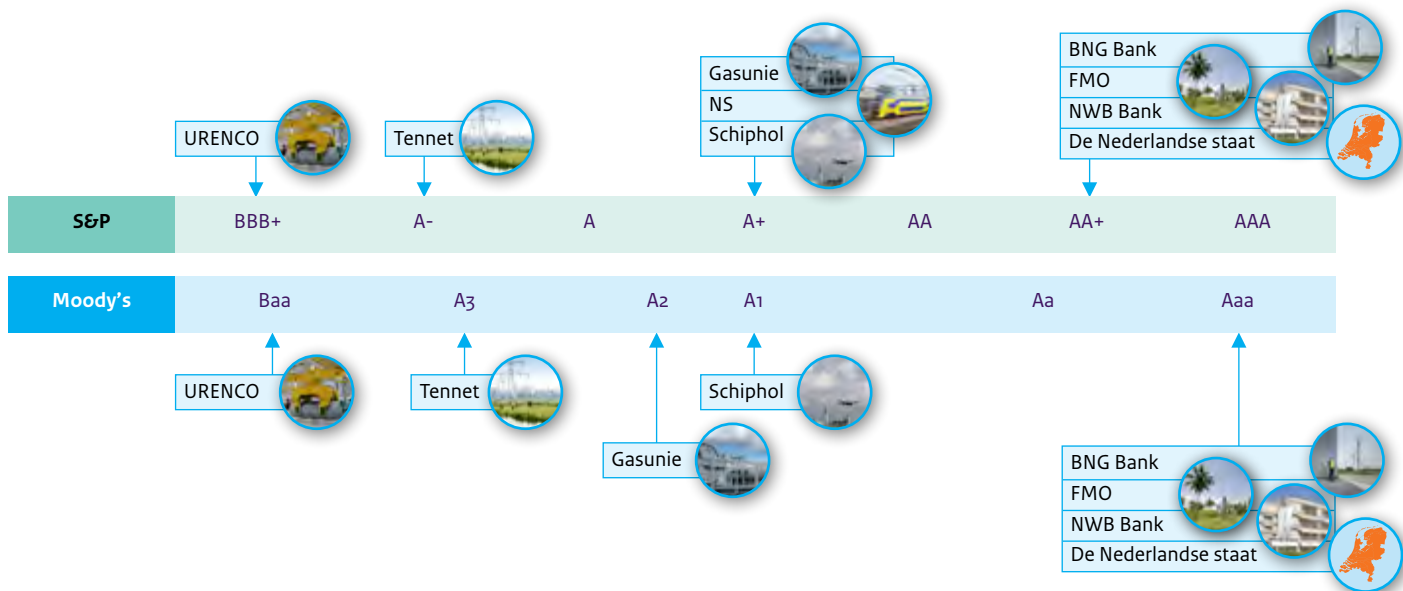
URENCO

Tennet

Gasunie
NS
Schiphol

BNG Bank
FMO
NWB Bank
De Nederlandse staat

S&P BBB+ A- A A+ AA AA+ AAA

Moody's Baa A3 A2 A1 Aa Aaa

URENCO

Tennet

Gasunie

Schiphol

BNG Bank
FMO
NWB Bank
De Nederlandse staat